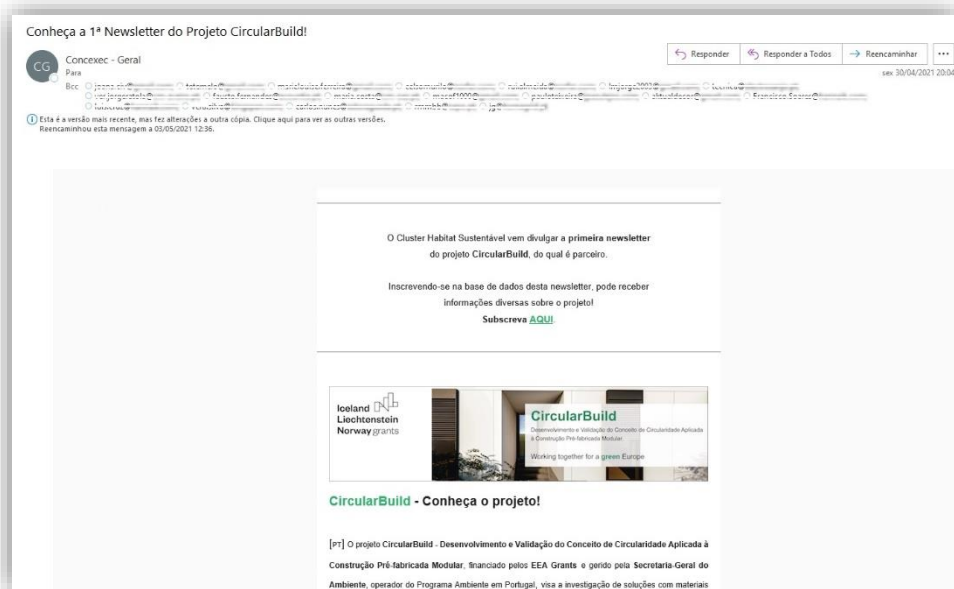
Conheça a 1ª Newsletter do Projeto CircularBuild!

CG Concexec - Geral
Para
Bcc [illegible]

Responder | Responder a Todos | Reencaminhar | ...
sex 30/04/2021 20:04

Esta é a versão mais recente, mas fez alterações a outra cópia. Clique aqui para ver as outras versões.
Reencaminhou esta mensagem a 03/05/2021 12:36.

O Cluster Habitat Sustentável vem divulgar a **primeira newsletter** do projeto **CircularBuild**, do qual é parceiro.

Inscrevendo-se na base de dados desta newsletter, pode receber informações diversas sobre o projeto!
**Subscreva AQUI**.

Iceland Liechtenstein Norway grants

CircularBuild
Desenvolvimento e Validação do Conceito de Circularidade Aplicada à Construção Pré-fabricada Modular
Working together for a green Europe

CircularBuild - Conheça o projeto!

[PT] O projeto **CircularBuild - Desenvolvimento e Validação do Conceito de Circularidade Aplicada à Construção Pré-fabricada Modular**, financiado pelos **EEA Grants** e gerido pela **Secretaria-Geral do Ambiente**, operador do Programa Ambiente em Portugal, visa a investigação de soluções com materiais